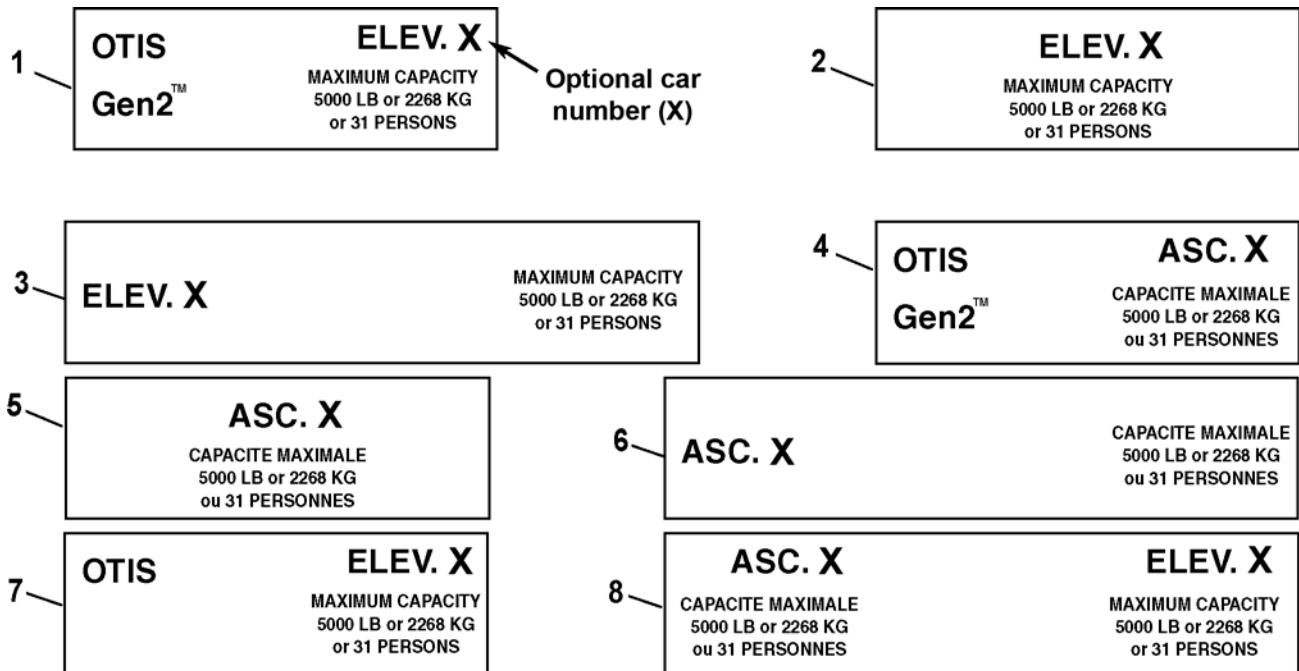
1

OTIS

Gen2™

ELEV. X

MAXIMUM CAPACITY
5000 LB or 2268 KG
or 31 PERSONS

Optional car number (X)

2

ELEV. X

MAXIMUM CAPACITY
5000 LB or 2268 KG
or 31 PERSONS

3

ELEV. X

MAXIMUM CAPACITY
5000 LB or 2268 KG
or 31 PERSONS

4

OTIS

Gen2™

ASC. X

CAPACITE MAXIMALE
5000 LB or 2268 KG
ou 31 PERSONNES

5

ASC. X

CAPACITE MAXIMALE
5000 LB or 2268 KG
ou 31 PERSONNES

6

ASC. X

CAPACITE MAXIMALE
5000 LB or 2268 KG
ou 31 PERSONNES

7

OTIS

ELEV. X

MAXIMUM CAPACITY
5000 LB or 2268 KG
or 31 PERSONS

8

ASC. X

CAPACITE MAXIMALE
5000 LB or 2268 KG
ou 31 PERSONNES

ELEV. X

MAXIMUM CAPACITY
5000 LB or 2268 KG
or 31 PERSONS